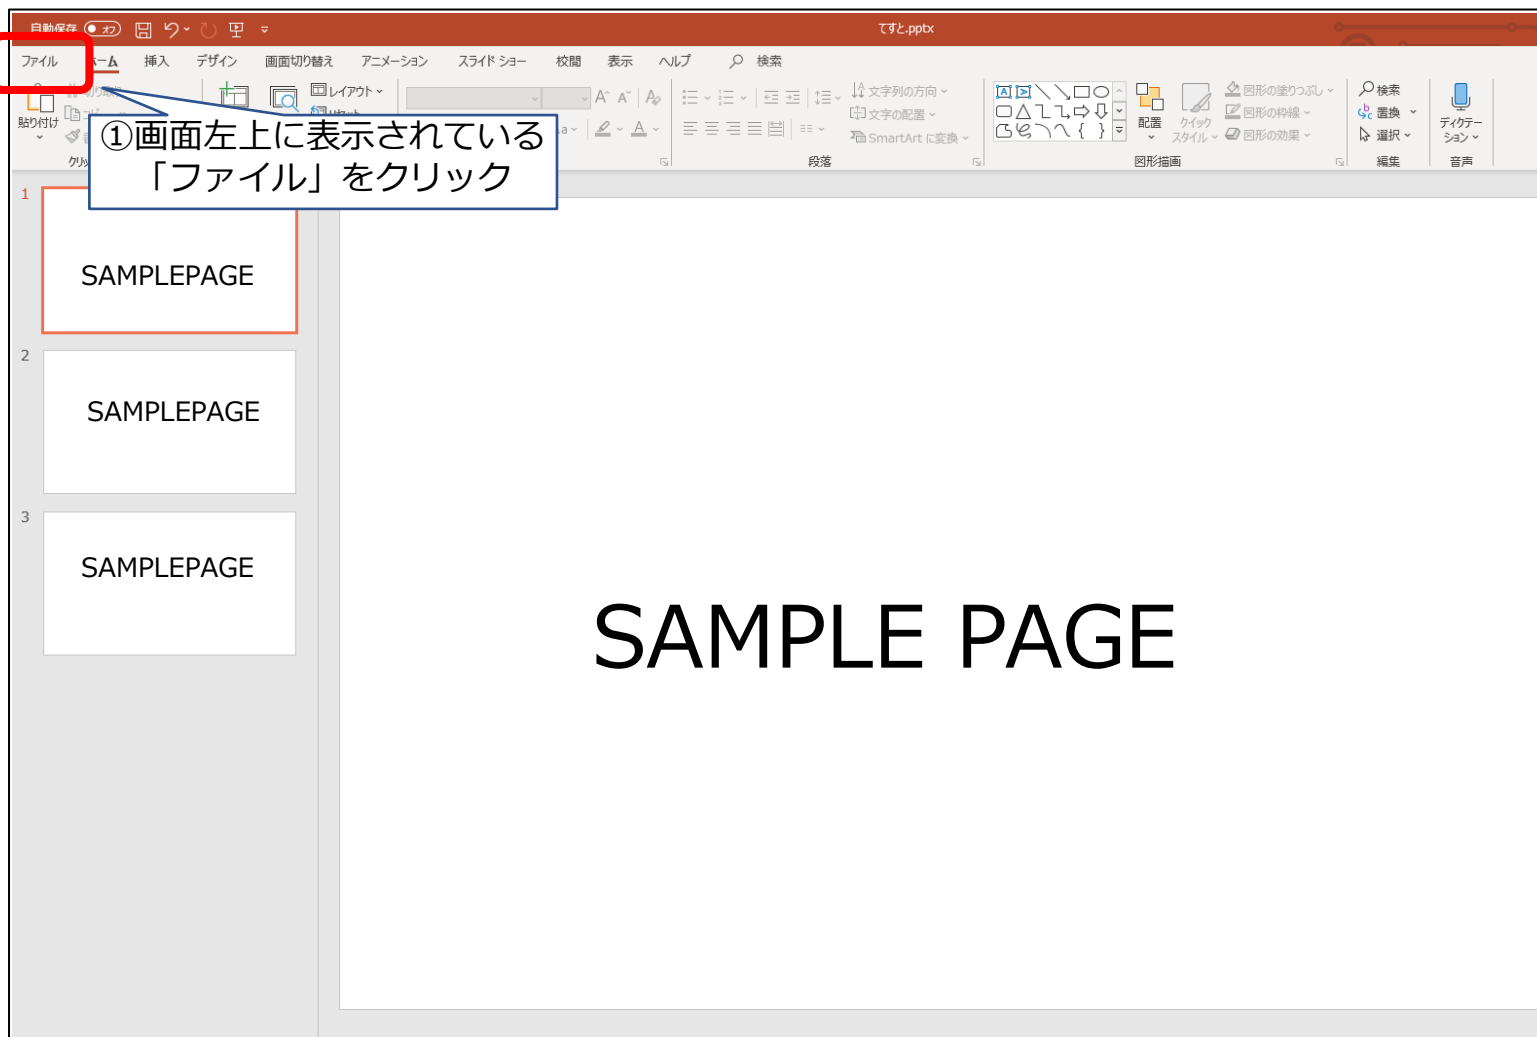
自動保存 オフ てすと.pptx

ファイル ホーム 挿入 デザイン 画面切り替え アニメーション スライド ショー 校閲 表示 ヘルプ 検索

貼り付け クリップボード レイアウト リセット 文字列の方向 文字の配置 SmartArt に変換 段落 配置 クイック スタイル 図形の塗りつぶし 図形の枠線 図形の効果 図形描画 検索 置換 選択 編集 ディクテーション 音声

①画面左上に表示されている「ファイル」をクリック

1
SAMPLEPAGE
2
SAMPLEPAGE
3
SAMPLEPAGE

SAMPLE PAGE